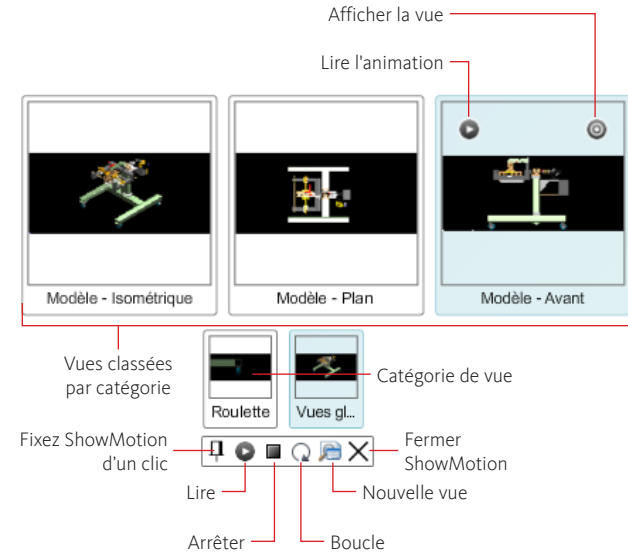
Afficher la vue

Lire l'animation

Modèle - Isométrique

Modèle - Plan

Modèle - Avant

Vues classées par catégorie

Roulette

Vues gl...

Catégorie de vue

Fixez ShowMotion d'un clic

Fermer ShowMotion

Lire

Nouvelle vue

Arrêter

Boucle